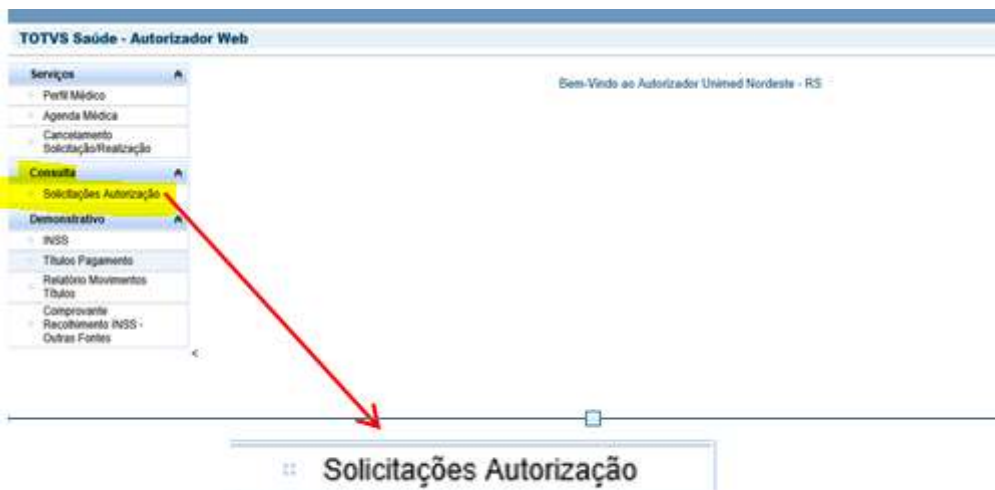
TOTVS Saúde - Autorizador Web

Serviços
Perfil Médico
Agenda Médica
Cancelamento Solicitação/Realização
Consulta
Solicitações Autorização
Demonstrativo
INSS
Títulos Pagamento
Relatório Movimentos Títulos
Comprovante Recolhimento INSS - Outras Fontes

Bem-Vindo ao Autorizador Unimed Nordeste - RS

Solicitações Autorização